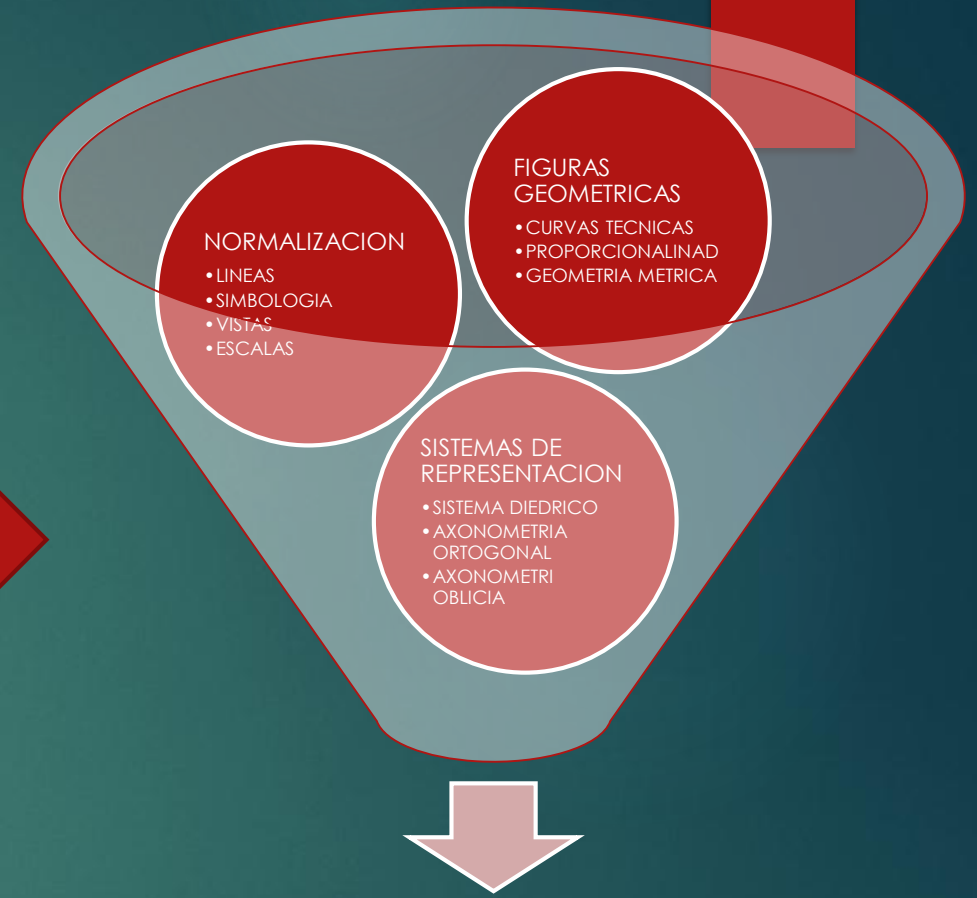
NORMALIZACION
- LINEAS
- SIMBOLOGIA
- VISTAS
- ESCALAS

FIGURAS GEOMETRICAS
- CURVAS TECNICAS
- PROPORCIONALINAD
- GEOMETRIA METRICA

SISTEMAS DE REPRESENTACION
- SISTEMA DIEDRICO
- AXONOMETRIA ORTOGONAL
- AXONOMETRI OBLICIA